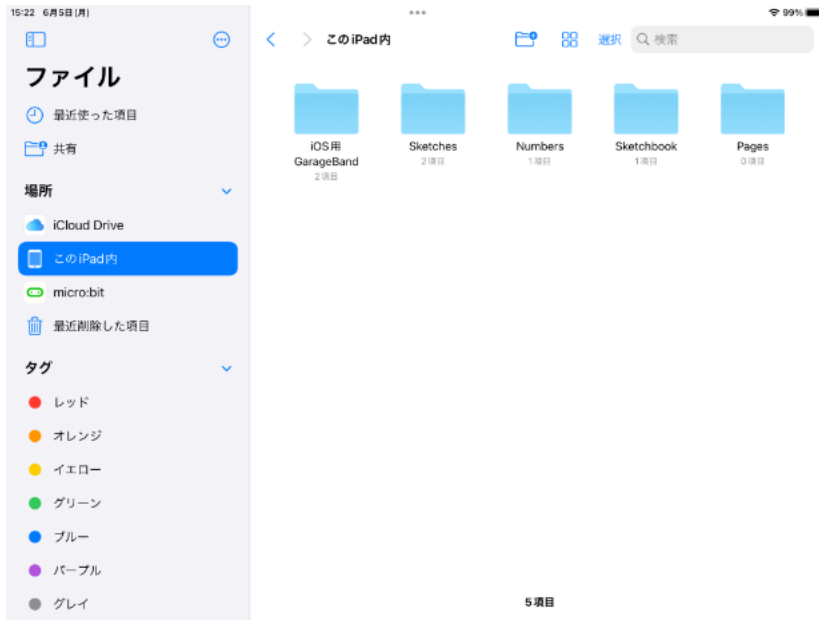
15:22 6月5日(月)

99%

ファイル

最近使った項目

共有

場所

iCloud Drive

このiPad内

micro:bit

最近削除した項目

タグ

レッド

オレンジ

イエロー

グリーン

ブルー

パープル

グレイ

このiPad内

選択

検索

iOS用 GarageBand
2項目

Sketches
2項目

Numbers
1項目

Sketchbook
1項目

Pages
0項目

5項目